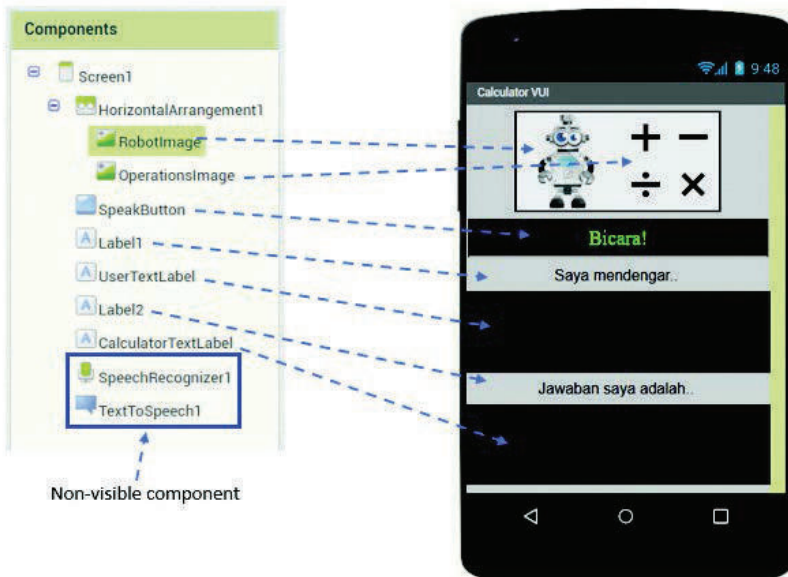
Components

Screen1
HorizontalArrangement1
RobotImage
OperationsImage
SpeakButton
Label1
UserTextLabel
Label2
CalculatorTextLabel
SpeechRecognizer1
TextToSpeech1

Non-visible component

9:48
Calculator VUI
+ −
÷ ×
Bicara!
Saya mendengar..
Jawaban saya adalah..